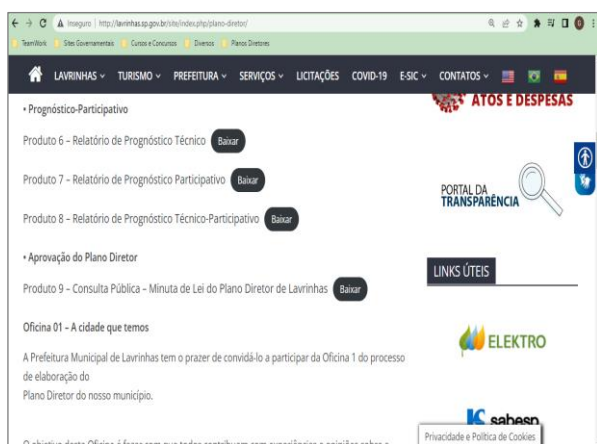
Inseguro | http://lavrinhas.sp.gov.br/site/index.php/plano-diretor/

TeamWork | Sites Governamentais | Cursos e Concursos | Diversos | Planos Diretores

LAVRINHAS ∨ TURISMO ∨ PREFEITURA ∨ SERVIÇOS ∨ LICITAÇÕES COVID-19 E-SIC ∨ CONTATOS ∨

ATOS E DESPESAS

• Prognóstico-Participativo

Produto 6 – Relatório de Prognóstico Técnico Baixar

Produto 7 – Relatório de Prognóstico Participativo Baixar

Produto 8 – Relatório de Prognóstico Técnico-Participativo Baixar

PORTAL DA TRANSPARÊNCIA

• Aprovação do Plano Diretor

Produto 9 – Consulta Pública – Minuta de Lei do Plano Diretor de Lavrinhas Baixar

LINKS ÚTEIS

Oficina 01 – A cidade que temos

ELEKTRO

A Prefeitura Municipal de Lavrinhas tem o prazer de convidá-lo a participar da Oficina 1 do processo de elaboração do
Plano Diretor do nosso município.

sabesp

O objetivo desta Oficina é fazer com que todos contribuam com experiências e opiniões sobre a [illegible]

Privacidade e Política de Cookies